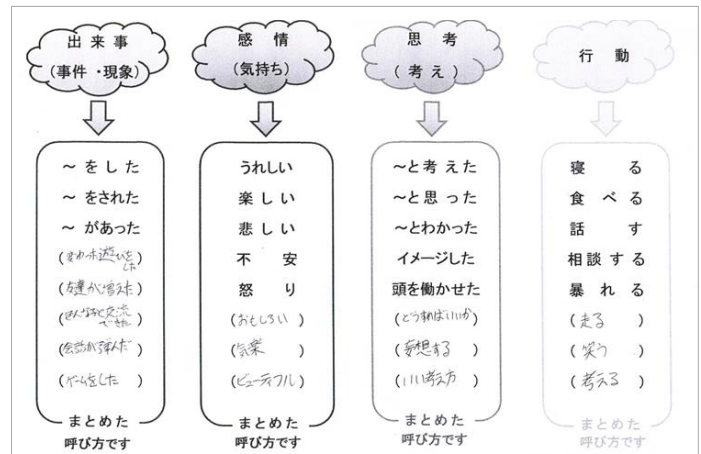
出来事
(事件・現象)

～をした
～をされた
～があった
(まわれ遊びを した)
(友達が増えた)
(みんなと交流できた)
(会話が弾んだ)
(ゲームをした)

まとめた
呼び方です

感情
(気持ち)

うれしい
楽しい
悲しい
不安
怒り
(おもしろい)
(気楽)
(ビューティフル)

まとめた
呼び方です

思考
(考え)

～と考えた
～と思った
～とわかった
イメージした
頭を働かせた
(どうすればいいか)
(妄想する)
(いい考え方)

まとめた
呼び方です

行動

寝る
食べる
話す
相談する
暴れる
(走る)
(笑う)
(考える)

まとめた
呼び方です